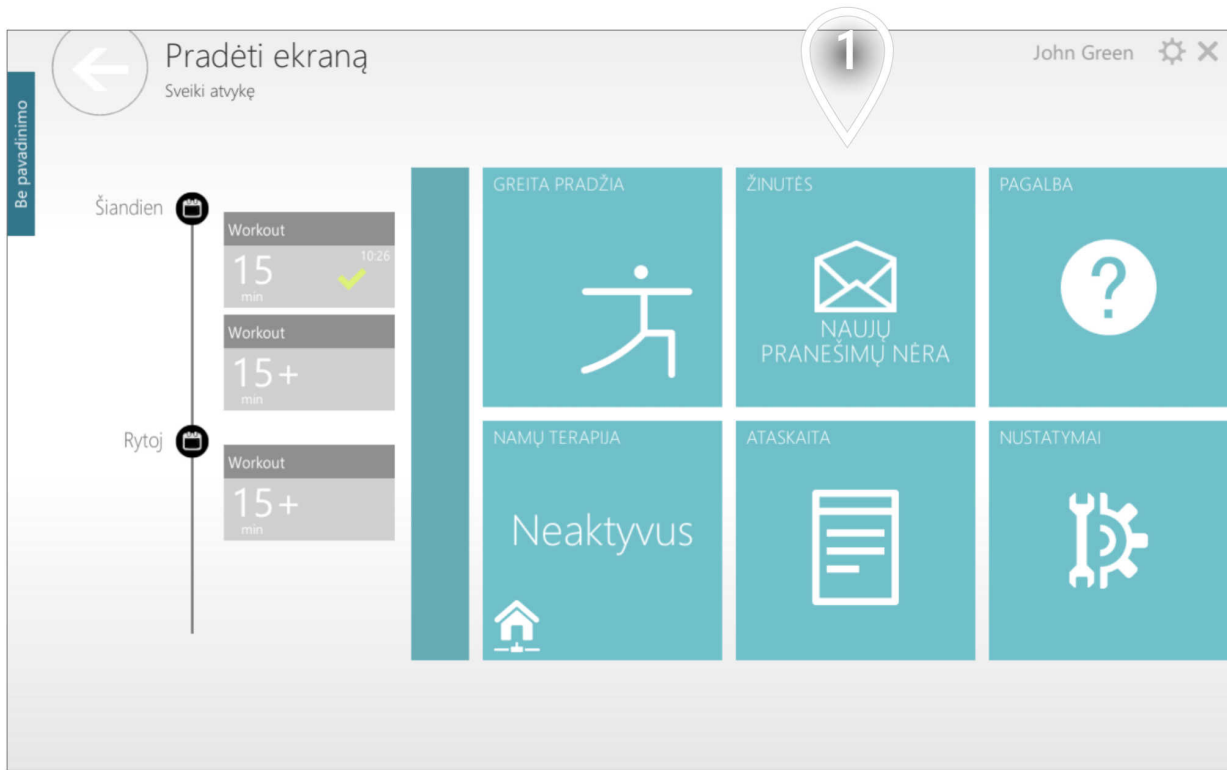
Pradėti ekraną
Sveiki atvykę

1

John Green

Be pavadinimo

Šiandien

Workout
15
min
10:26

Workout
15+
min

Rytoj

Workout
15+
min

GREITA PRADŽIA

ŽINUTĖS
NAUJŲ PRANEŠIMŲ NĖRA

PAGALBA

NAMŲ TERAPIJA
Neaktyvus

ATASKAITA

NUSTATYMAI